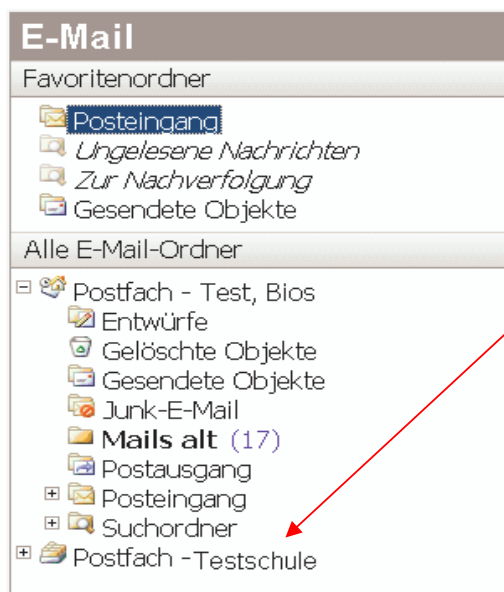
E-Mail

Favoritenordner

Posteingang
Ungelesene Nachrichten
Zur Nachverfolgung
Gesendete Objekte

Alle E-Mail-Ordner

Postfach - Test, Bios
Entwürfe
Gelöschte Objekte
Gesendete Objekte
Junk-E-Mail
Mails alt (17)
Postausgang
Posteingang
Suchordner
Postfach -Testschule